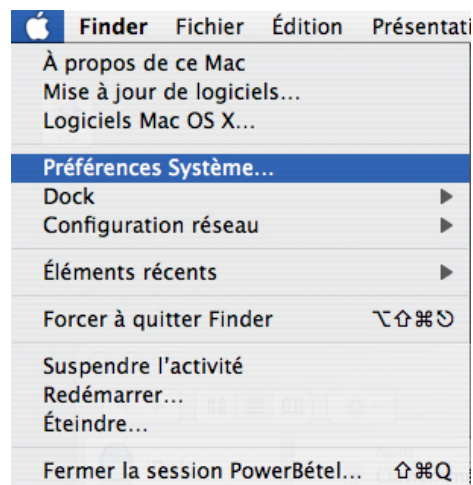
Finder Fichier Édition Présentati

À propos de ce Mac
Mise à jour de logiciels...
Logiciels Mac OS X...

Préférences Système...
Dock
Configuration réseau

Éléments récents

Forcer à quitter Finder ⌥⇧⌘⎋

Suspendre l'activité
Redémarrer...
Éteindre...

Fermer la session PowerBétel... ⇧⌘Q